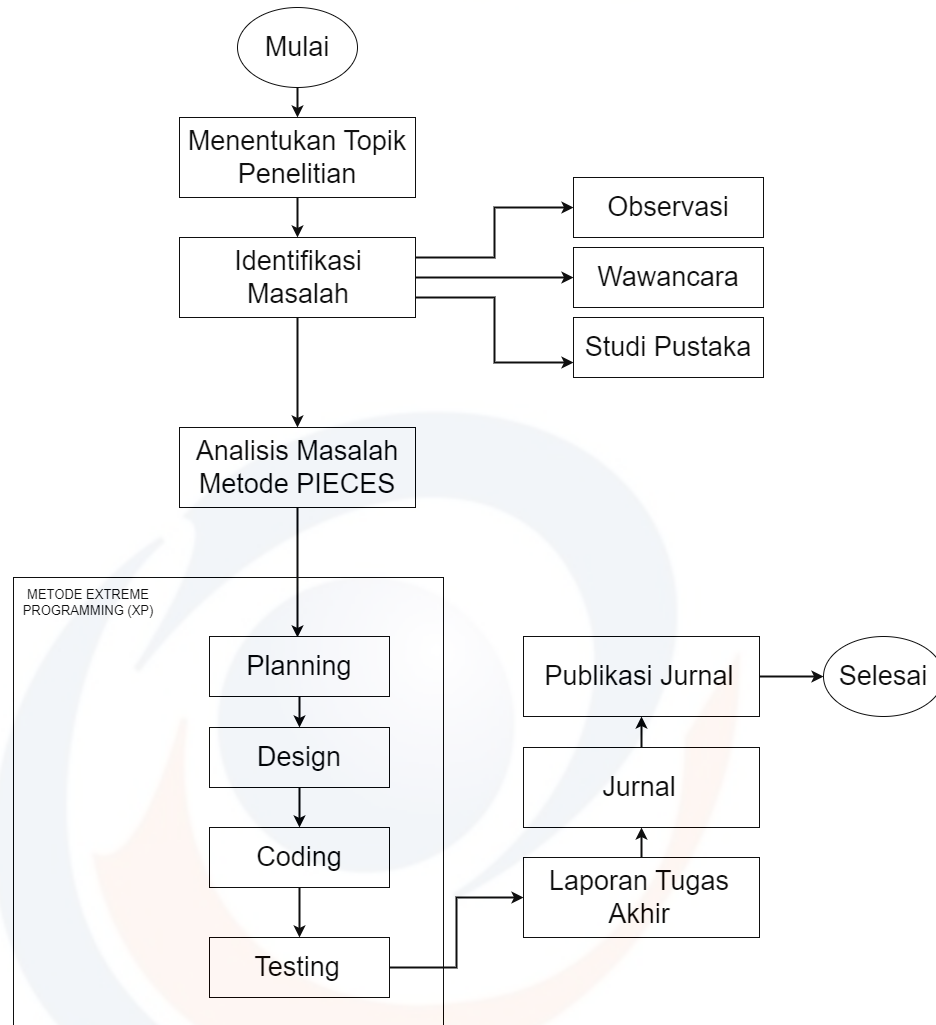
Mulai

Menentukan Topik Penelitian

Identifikasi Masalah

Observasi

Wawancara

Studi Pustaka

Analisis Masalah Metode PIECES

METODE EXTREME PROGRAMMING (XP)

Planning

Design

Coding

Testing

Laporan Tugas Akhir

Jurnal

Publikasi Jurnal

Selesai